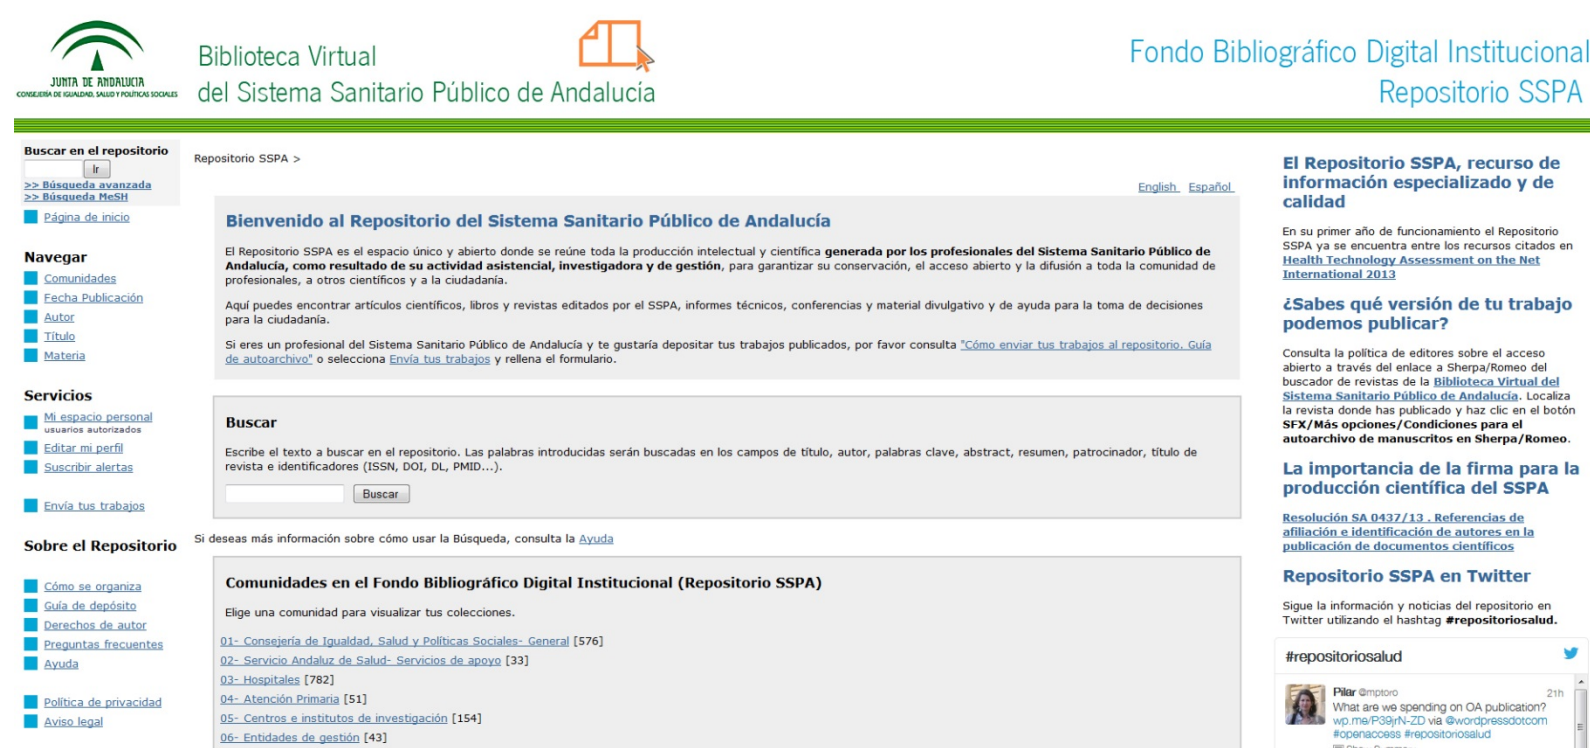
JUNTA DE ANDALUCIA
CONSEJERÍA DE IGUALDAD, SALUD Y POLÍTICAS SOCIALES

Biblioteca Virtual
del Sistema Sanitario Público de Andalucía

Fondo Bibliográfico Digital Institucional
Repositorio SSPA

Buscar en el repositorio
Ir
>> Búsqueda avanzada
>> Búsqueda MeSH

Página de inicio

Navegar
Comunidades
Fecha Publicación
Autor
Título
Materia

Servicios
Mi espacio personal
usuarios autorizados
Editar mi perfil
Suscribir alertas

Envía tus trabajos

Sobre el Repositorio

Cómo se organiza
Guía de depósito
Derechos de autor
Preguntas frecuentes
Ayuda

Política de privacidad
Aviso legal

Repositorio SSPA >

English Español

Bienvenido al Repositorio del Sistema Sanitario Público de Andalucía

El Repositorio SSPA es el espacio único y abierto donde se reúne toda la producción intelectual y científica **generada por los profesionales del Sistema Sanitario Público de Andalucía, como resultado de su actividad asistencial, investigadora y de gestión**, para garantizar su conservación, el acceso abierto y la difusión a toda la comunidad de profesionales, a otros científicos y a la ciudadanía.

Aquí puedes encontrar artículos científicos, libros y revistas editados por el SSPA, informes técnicos, conferencias y material divulgativo y de ayuda para la toma de decisiones para la ciudadanía.

Si eres un profesional del Sistema Sanitario Público de Andalucía y te gustaría depositar tus trabajos publicados, por favor consulta "Cómo enviar tus trabajos al repositorio. Guía de autoarchivo" o selecciona Envía tus trabajos y rellena el formulario.

Buscar

Escribe el texto a buscar en el repositorio. Las palabras introducidas serán buscadas en los campos de título, autor, palabras clave, abstract, resumen, patrocinador, título de revista e identificadores (ISSN, DOI, DL, PMID...).

Buscar

Si deseas más información sobre cómo usar la Búsqueda, consulta la Ayuda

Comunidades en el Fondo Bibliográfico Digital Institucional (Repositorio SSPA)

Elige una comunidad para visualizar tus colecciones.

01- Consejería de Igualdad, Salud y Políticas Sociales- General [576]
02- Servicio Andaluz de Salud- Servicios de apoyo [33]
03- Hospitales [782]
04- Atención Primaria [51]
05- Centros e institutos de investigación [154]
06- Entidades de gestión [43]

El Repositorio SSPA, recurso de información especializado y de calidad

En su primer año de funcionamiento el Repositorio SSPA ya se encuentra entre los recursos citados en Health Technology Assessment on the Net International 2013

¿Sabes qué versión de tu trabajo podemos publicar?

Consulta la política de editores sobre el acceso abierto a través del enlace a Sherpa/Romeo del buscador de revistas de la Biblioteca Virtual del Sistema Sanitario Público de Andalucía. Localiza la revista donde has publicado y haz clic en el botón SFX/Más opciones/Condiciones para el autoarchivo de manuscritos en Sherpa/Romeo.

La importancia de la firma para la producción científica del SSPA

Resolución SA 0437/13 . Referencias de afiliación e identificación de autores en la publicación de documentos científicos

Repositorio SSPA en Twitter

Sigue la información y noticias del repositorio en Twitter utilizando el hashtag #repositoriosalud.

#repositoriosalud

Pilar @mptoro 21h
What are we spending on OA publication? wp.me/P39jrN-ZD via @wordpressdotcom #openaccess #repositoriosalud